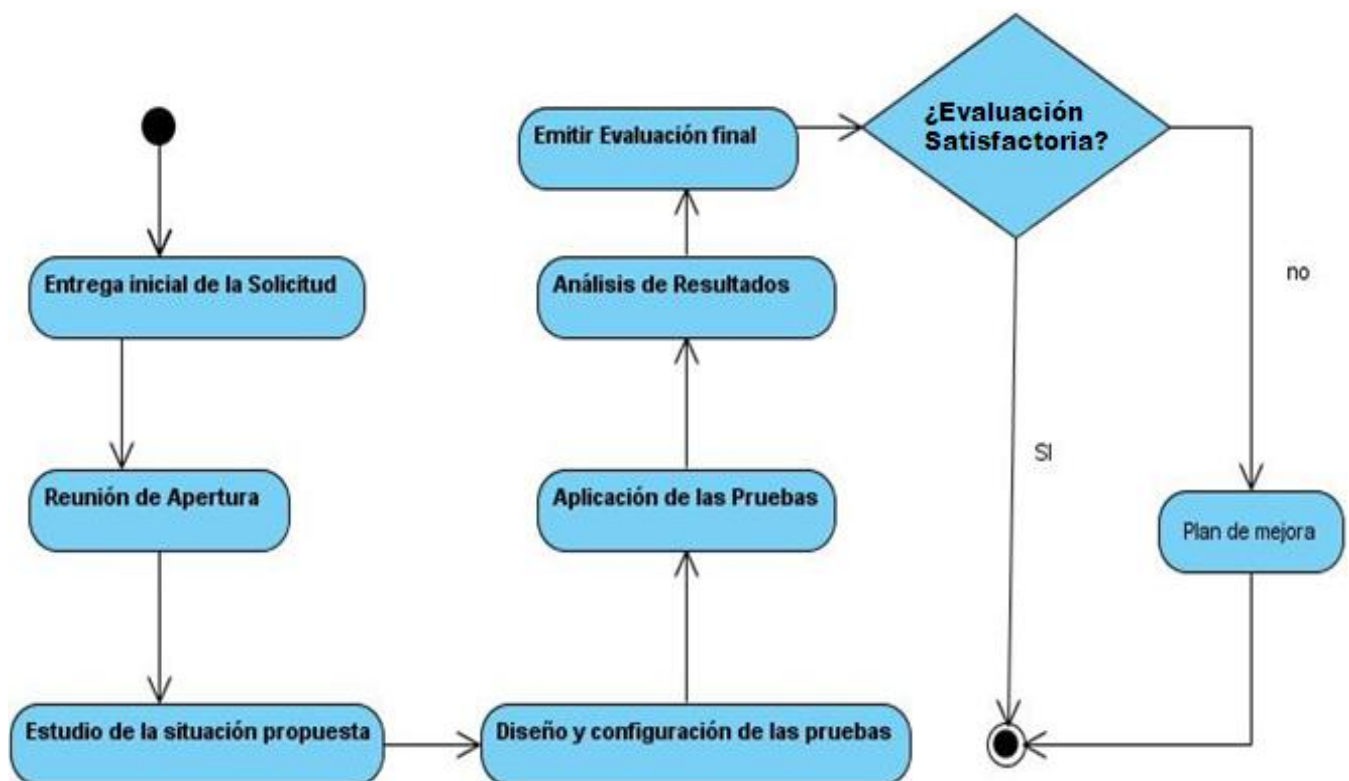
Entrega inicial de la Solicitud

Reunión de Apertura

Estudio de la situación propuesta

Diseño y configuración de las pruebas

Aplicación de las Pruebas

Análisis de Resultados

Emitir Evaluación final

¿Evaluación Satisfactoria?

SI

no

Plan de mejora